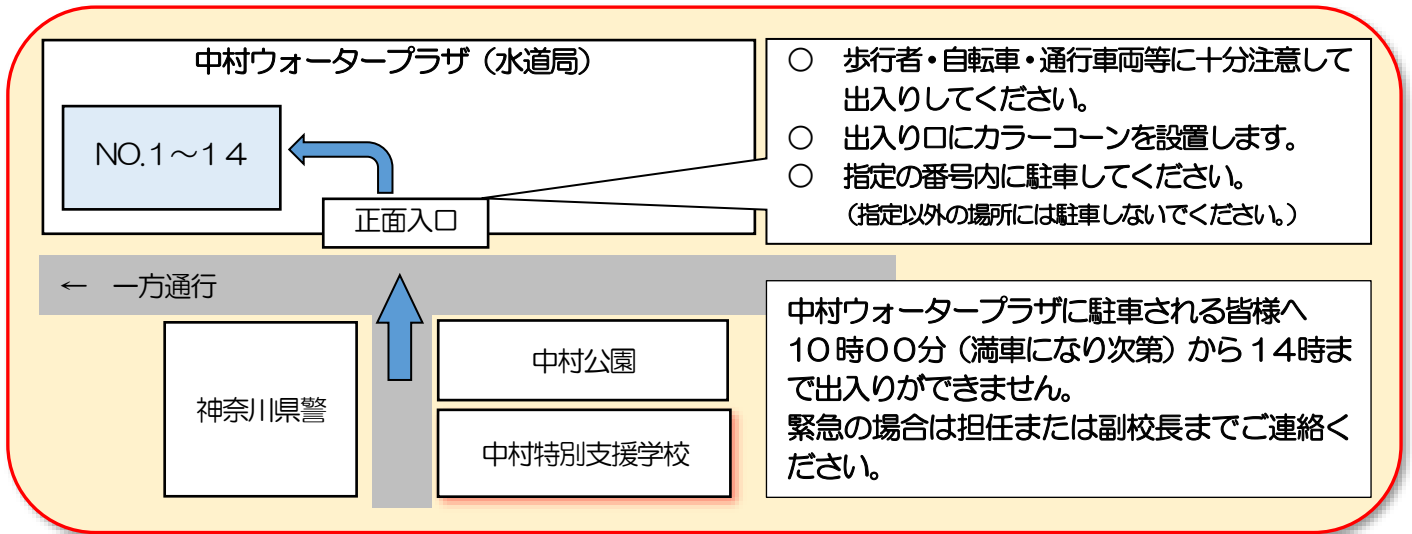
中村ウォータープラザ（水道局）

NO.１～１４

正面入口

← 一方通行

神奈川県警

中村公園

中村特別支援学校

○ 歩行者・自転車・通行車両等に十分注意して出入りしてください。
○ 出入り口にカラーコーンを設置します。
○ 指定の番号内に駐車してください。
（指定以外の場所には駐車しないでください。）

中村ウォータープラザに駐車される皆様へ
１０時００分（満車になり次第）から１４時まで出入りができません。
緊急の場合は担任または副校長までご連絡ください。